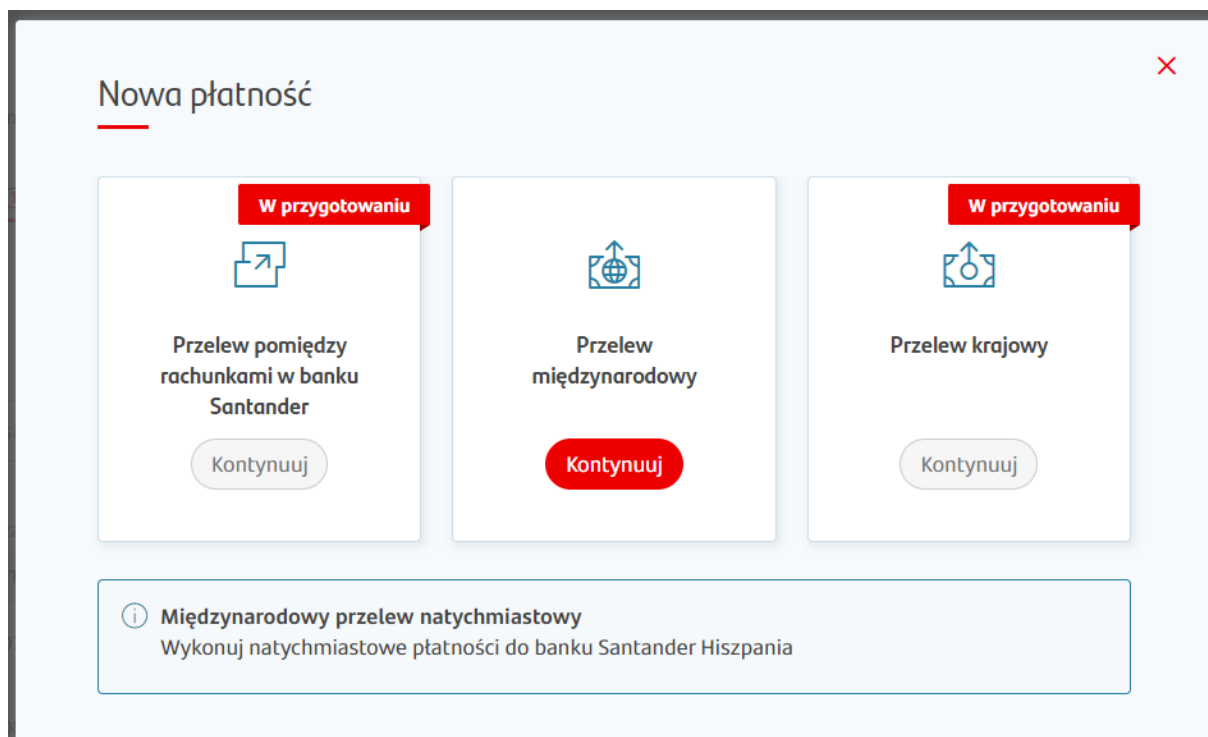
Nowa płatność

×

W przygotowaniu

Przelew pomiędzy rachunkami w banku Santander

Kontynuuj

Przelew międzynarodowy

Kontynuuj

W przygotowaniu

Przelew krajowy

Kontynuuj

Międzynarodowy przelew natychmiastowy
Wykonuj natychmiastowe płatności do banku Santander Hiszpania